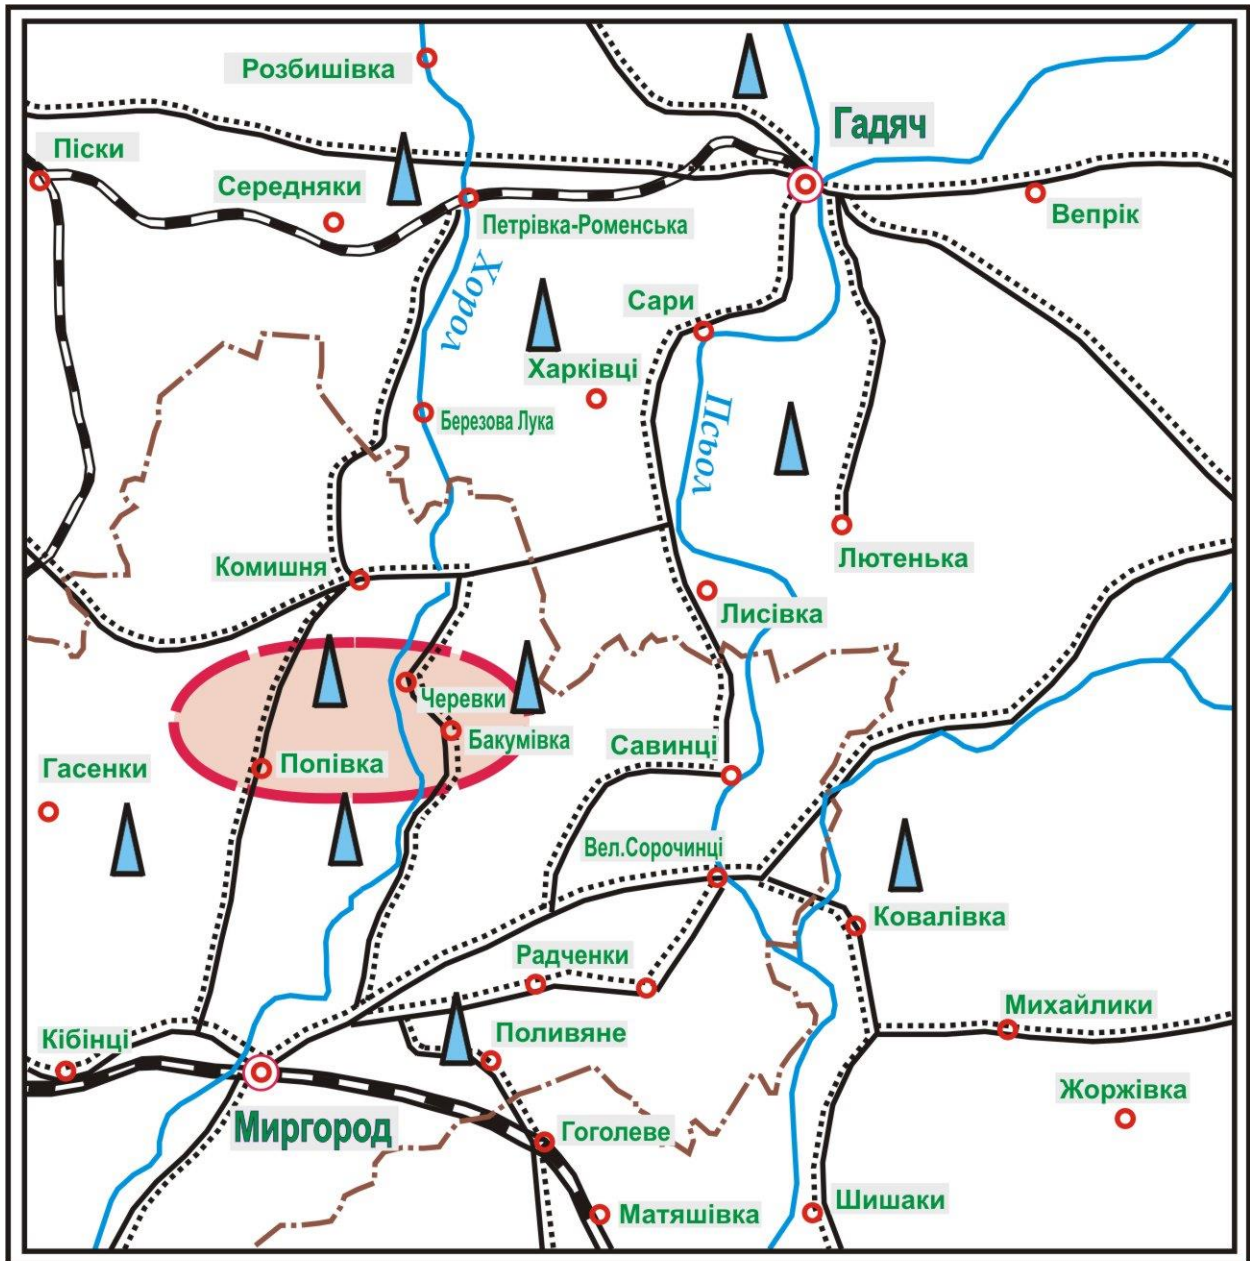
Розбишівка
Гадяч
Піски
Середняки
Петрівка-Роменська
Вепрік
Хорол
Сари
Харківці
Березова Лука
Псьол
Лютенька
Комишня
Лисівка
Черевки
Бакумівка
Попівка
Гасенки
Савинці
Вел.Сорочинці
Ковалівка
Радченки
Михайлики
Кібінці
Поливяне
Миргород
Жоржівка
Гоголеве
Матяшівка
Шишаки